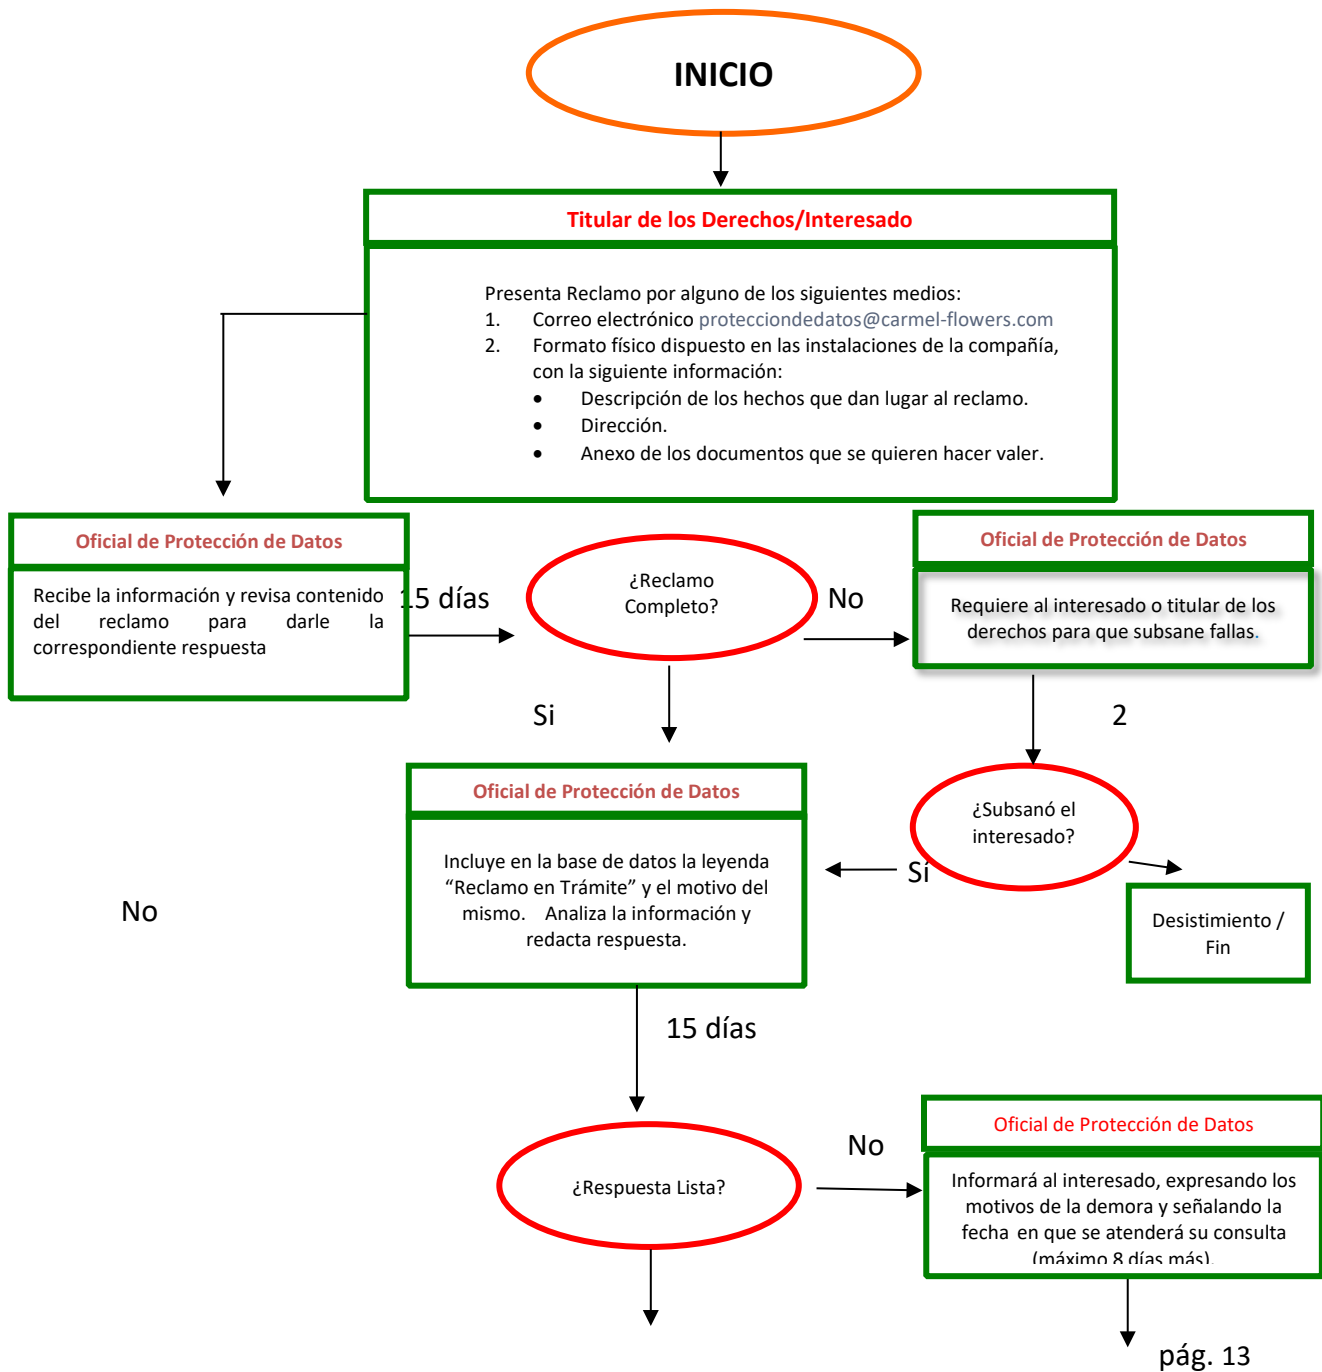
INICIO

Titular de los Derechos/Interesado

Presenta Reclamo por alguno de los siguientes medios:
1. Correo electrónico protecciondedatos@carmel-flowers.com
2. Formato físico dispuesto en las instalaciones de la compañía, con la siguiente información:
• Descripción de los hechos que dan lugar al reclamo.
• Dirección.
• Anexo de los documentos que se quieren hacer valer.

Oficial de Protección de Datos

Recibe la información y revisa contenido del reclamo para darle la correspondiente respuesta

15 días

¿Reclamo Completo?

No

Oficial de Protección de Datos

Requiere al interesado o titular de los derechos para que subsane fallas.

Si

2

Oficial de Protección de Datos

Incluye en la base de datos la leyenda "Reclamo en Trámite" y el motivo del mismo. Analiza la información y redacta respuesta.

¿Subsanó el interesado?

Sí

No

Desistimiento / Fin

15 días

No

Oficial de Protección de Datos

¿Respuesta Lista?

Informará al interesado, expresando los motivos de la demora y señalando la fecha en que se atenderá su consulta (máximo 8 días más).

pág. 13